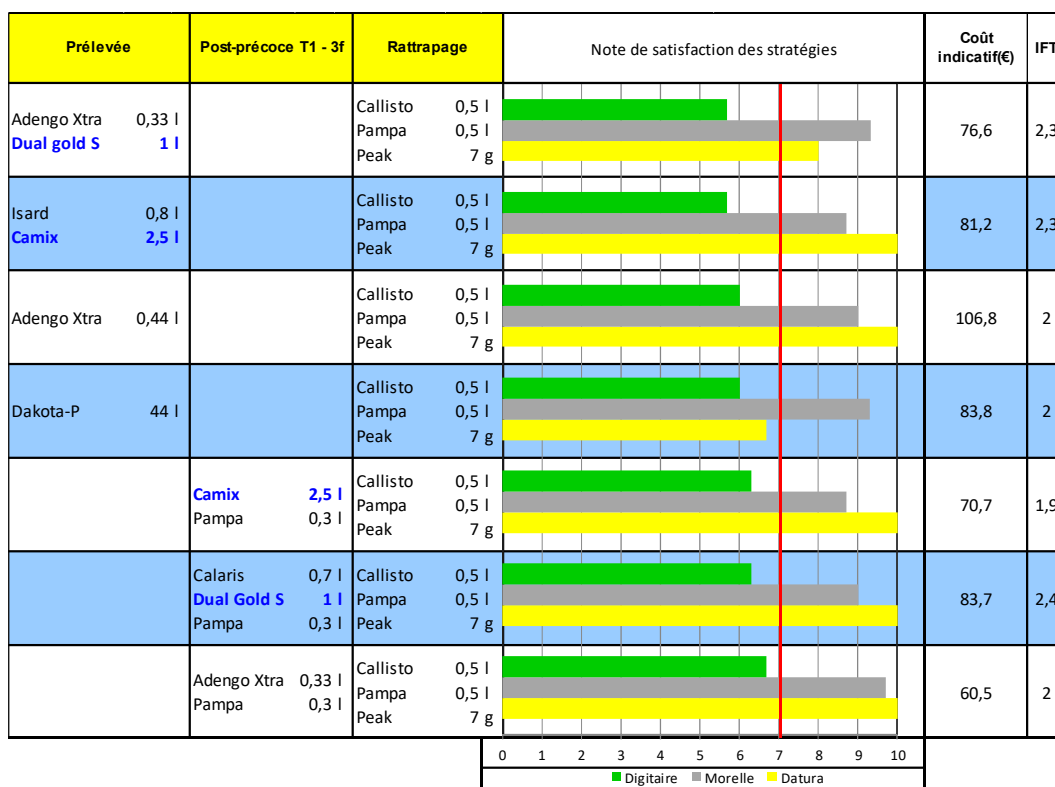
| Prélevée | Post-précoce T1 - 3f | Rattrapage | Note de satisfaction des stratégies | Coût indicatif(€) | IFT |
|---|---|---|---|---|---|
| Adengo Xtra 0,33 l<br>Dual gold S 1 l | | Callisto 0,5 l<br>Pampa 0,5 l<br>Peak 7 g | | 76,6 | 2,3 |
| Isard 0,8 l<br>Camix 2,5 l | | Callisto 0,5 l<br>Pampa 0,5 l<br>Peak 7 g | | 81,2 | 2,3 |
| Adengo Xtra 0,44 l | | Callisto 0,5 l<br>Pampa 0,5 l<br>Peak 7 g | | 106,8 | 2 |
| Dakota-P 44 l | | Callisto 0,5 l<br>Pampa 0,5 l<br>Peak 7 g | | 83,8 | 2 |
| | Camix 2,5 l<br>Pampa 0,3 l | Callisto 0,5 l<br>Pampa 0,5 l<br>Peak 7 g | | 70,7 | 1,9 |
| | Calaris 0,7 l<br>Dual Gold S 1 l<br>Pampa 0,3 l | Callisto 0,5 l<br>Pampa 0,5 l<br>Peak 7 g | | 83,7 | 2,4 |
| | Adengo Xtra 0,33 l<br>Pampa 0,3 l | Callisto 0,5 l<br>Pampa 0,5 l<br>Peak 7 g | | 60,5 | 2 |

0 1 2 3 4 5 6 7 8 9 10

Digitaire Morelle Datura